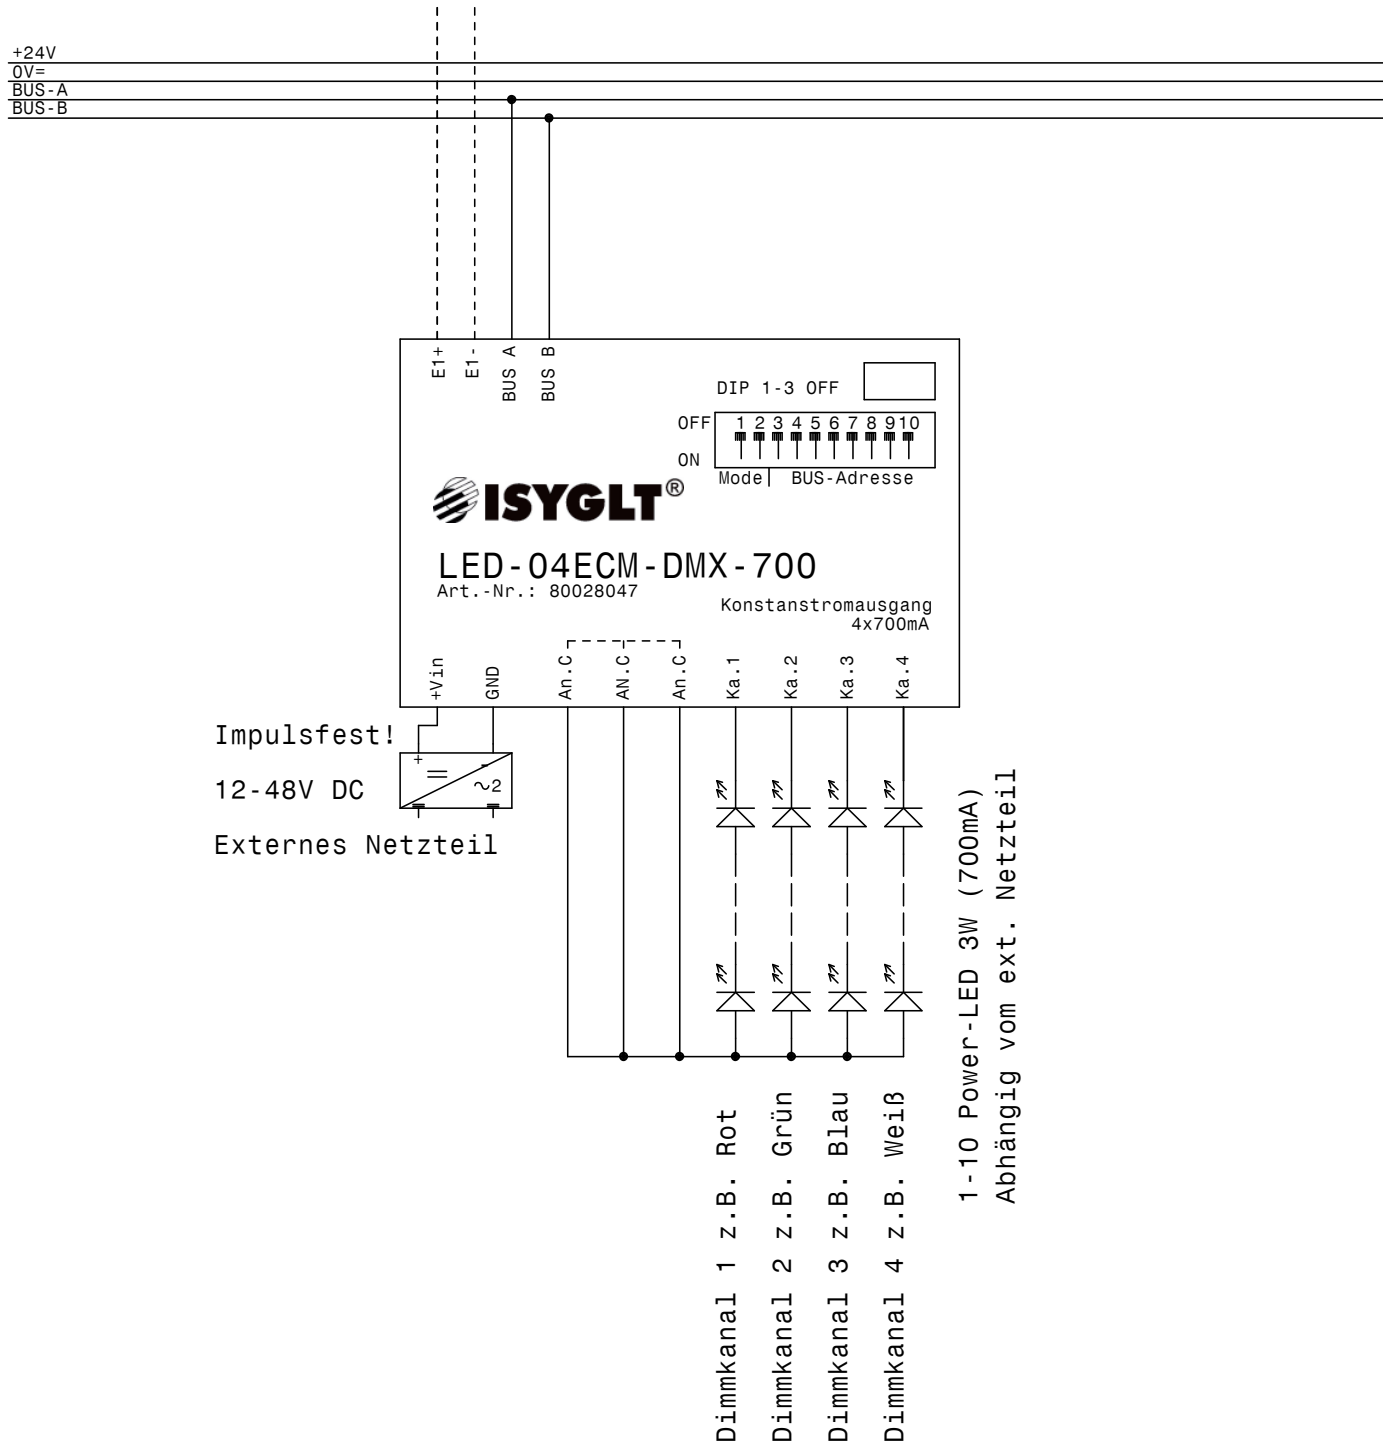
+24V
0V=
BUS-A
BUS-B

E1+
E1-
BUS A
BUS B

DIP 1-3 OFF
OFF
ON
1 2 3 4 5 6 7 8 9 10
Mode | BUS-Adresse

ISYGLT®

LED-04ECM-DMX-700
Art.-Nr.: 80028047

Konstanstromausgang
4x700mA

+Vin
GND
An.C
AN.C
An.C
Ka.1
Ka.2
Ka.3
Ka.4

Impulsfest!

12-48V DC

Externes Netzteil

+
-
=
~2

Dimmkanal 1 z.B. Rot
Dimmkanal 2 z.B. Grün
Dimmkanal 3 z.B. Blau
Dimmkanal 4 z.B. Weiß

1-10 Power-LED 3W (700mA)
Abhängig vom ext. Netzteil